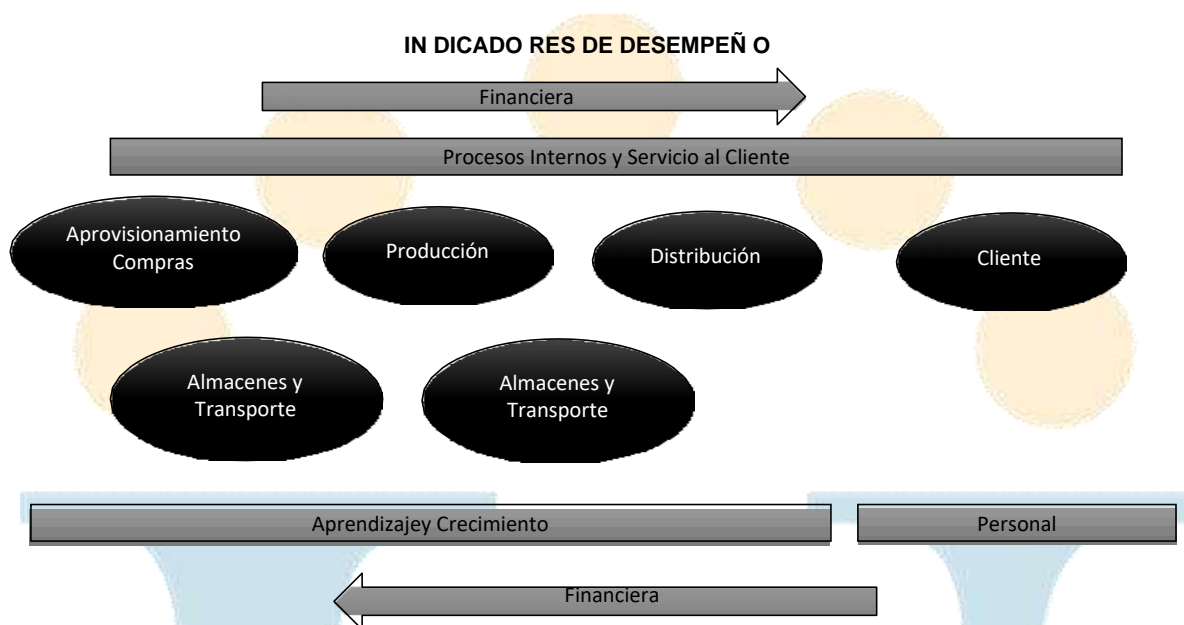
IN DICADO RES DE DESEMPEÑ O

Financiera

Procesos Internos y Servicio al Cliente

Aprovisionamiento Compras

Producción

Distribución

Cliente

Almacenes y Transporte

Almacenes y Transporte

Aprendizajey Crecimiento

Personal

Financiera